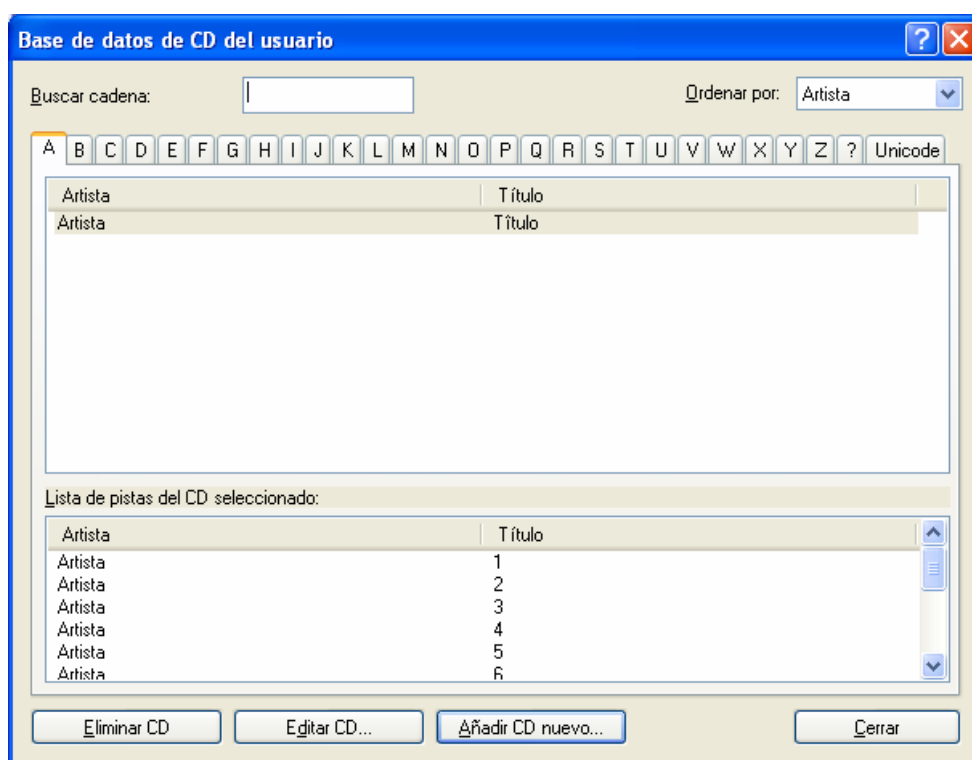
Base de datos de CD del usuario

Buscar cadena:

Ordenar por: Artista

A B C D E F G H I J K L M N O P Q R S T U V W X Y Z ? Unicode

| Artista | Título |
|---|---|
| Artista | Título |

Lista de pistas del CD seleccionado:

| Artista | Título |
|---|---|
| Artista | 1 |
| Artista | 2 |
| Artista | 3 |
| Artista | 4 |
| Artista | 5 |
| Artista | 6 |

Eliminar CD
Editar CD...
Añadir CD nuevo...
Cerrar